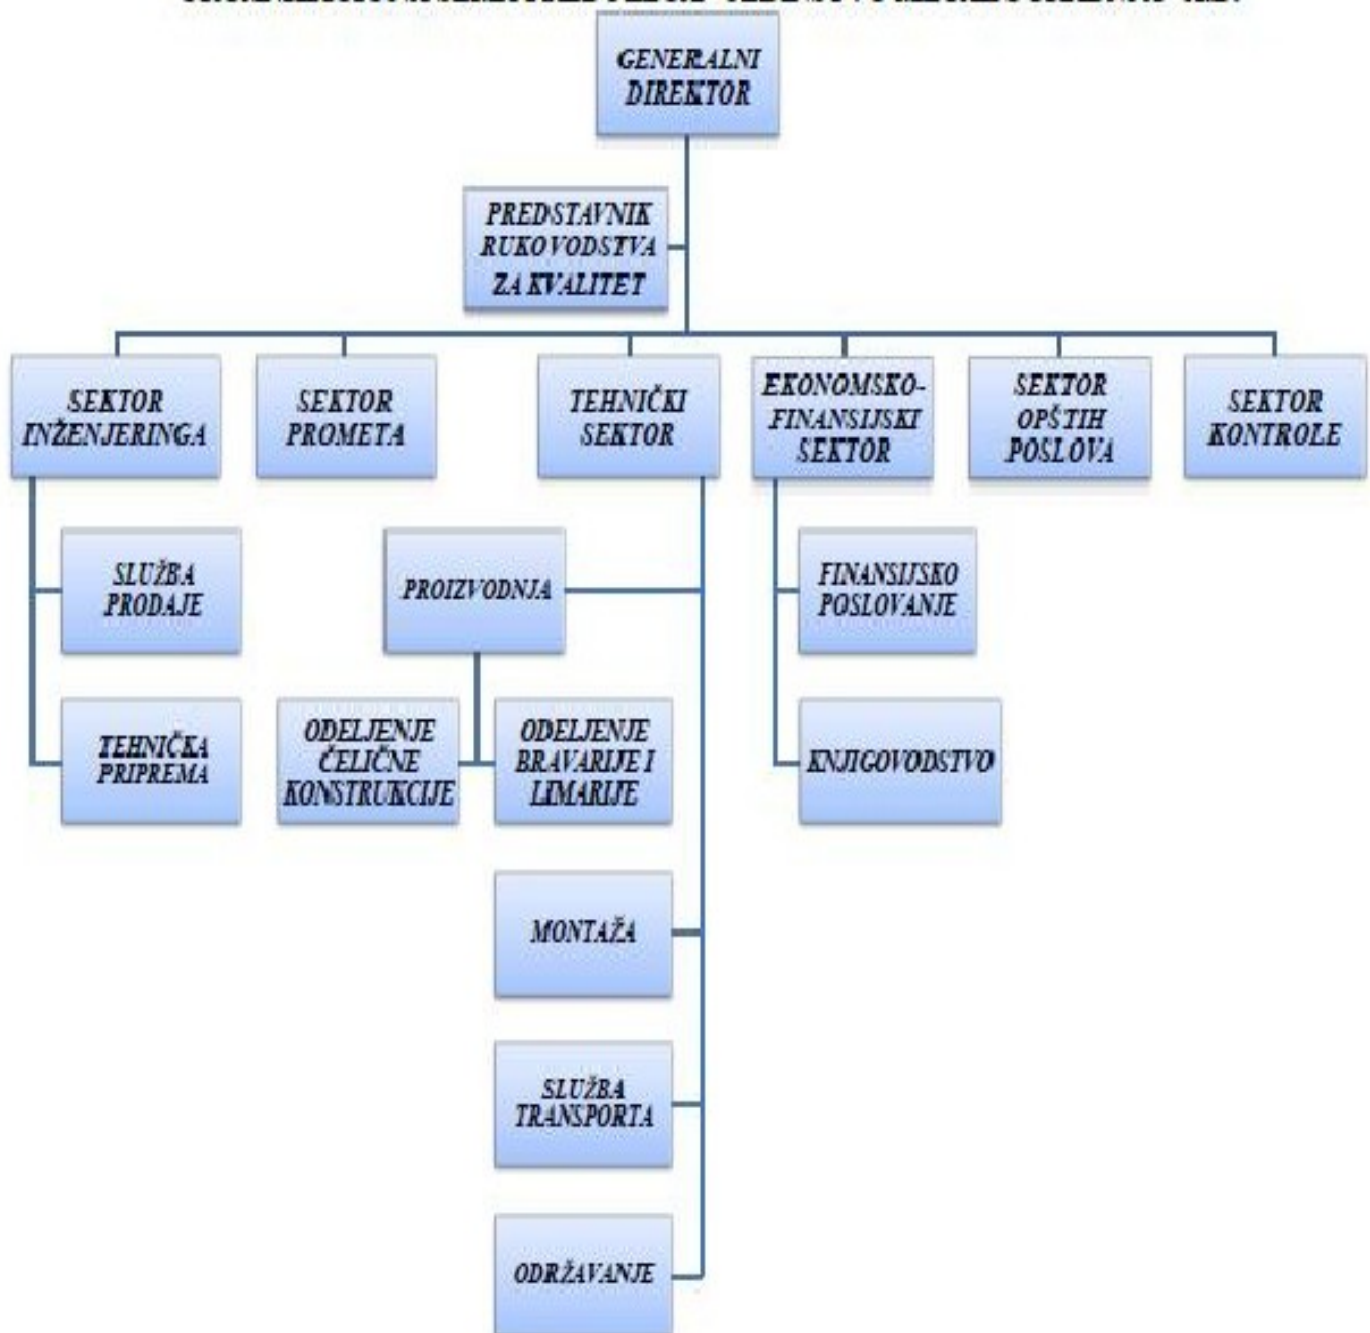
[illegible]

GENERALNI DIREKTOR

PREDSTAVNIK RUKOVODSTVA ZA KVALITET

SEKTOR INŽENJERINGA

SEKTOR PROMETA

TEHNIČKI SEKTOR

EKONOMSKO-FINANSIJSKI SEKTOR

SEKTOR OPŠTIH POSLOVA

SEKTOR KONTROLE

SLUŽBA PRODAJE

TEHNIČKA PRIPREMA

PROIZVODNJA

ODELJENJE ČELIČNE KONSTRUKCIJE

ODELJENJE BRAVARIJE I LIMARIJE

MONTAŽA

SLUŽBA TRANSPORTA

ODRŽAVANJE

FINANSIJSKO POSLOVANJE

KNJIGOVODSTVO